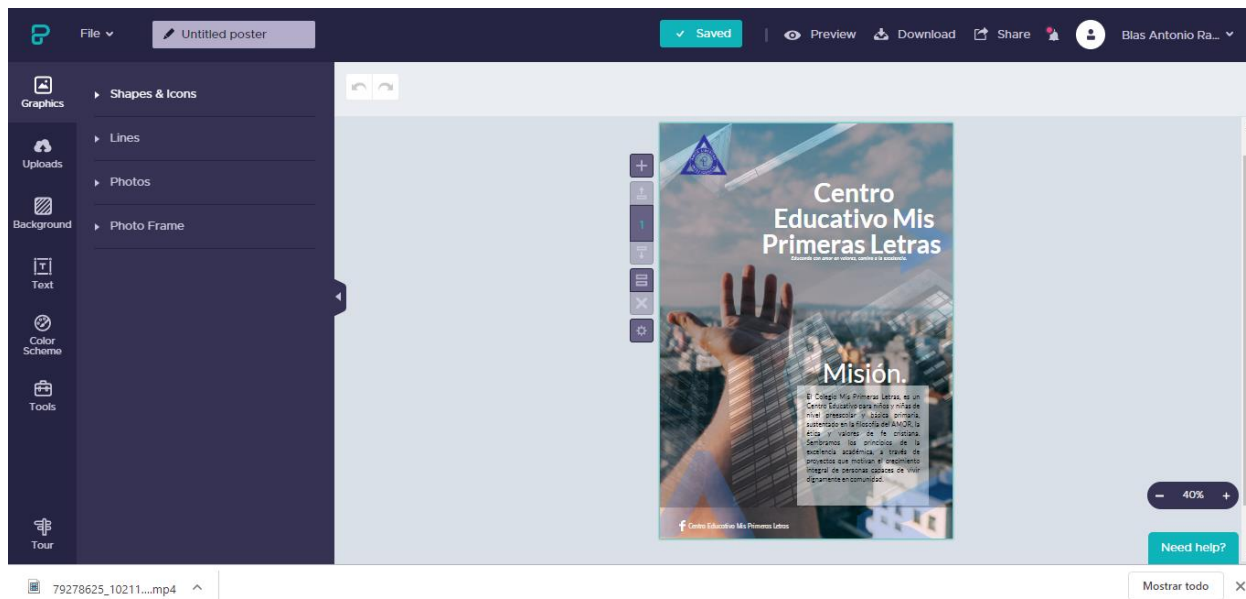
File
Untitled poster
Saved
Preview
Download
Share
Blas Antonio Ra...

Graphics
Uploads
Background
Text
Color Scheme
Tools
Tour

Shapes & Icons
Lines
Photos
Photo Frame

1

Centro Educativo Mis Primeras Letras
Educando con amor en valores, camino a la excelencia.

Misión.
El Colegio Mis Primeras Letras, es un Centro Educativo para niños y niñas de nivel preescolar y básica primaria, sustentado en la filosofía del AMOR, la ética y valores de fe cristiana. Sembramos los principios de la excelencia académica, a través de proyectos que motivan el crecimiento integral de personas capaces de vivir dignamente en comunidad.

Centro Educativo Mis Primeras Letras

40%
Need help?

79278625_10211....mp4
Mostrar todo